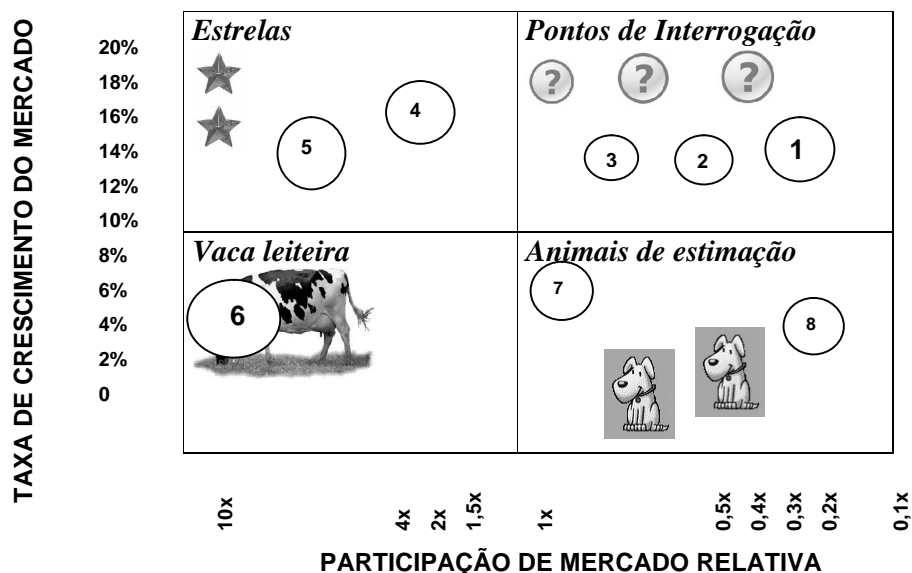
TAXA DE CRESCIMENTO DO MERCADO

20%
18%
16%
14%
12%
10%
8%
6%
4%
2%
0

Estrelas

4

5

Pontos de Interrogação

?

?

?

3

2

1

Vaca leiteira

6

Animais de estimação

7

8

10x
4x
2x
1,5x
1x
0,5x
0,4x
0,3x
0,2x
0,1x

PARTICIPAÇÃO DE MERCADO RELATIVA